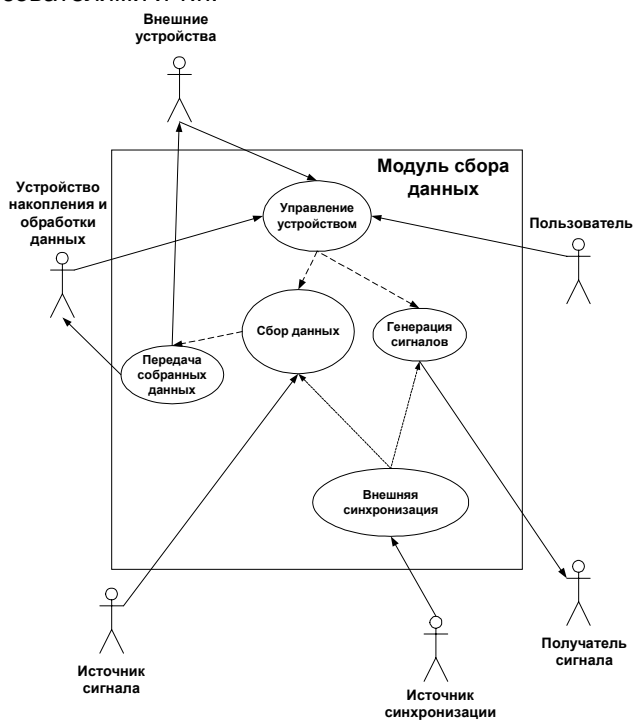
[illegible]

Внешние устройства

Модуль сбора данных

Устройство накопления и обработки данных

Управление устройством

Пользователь

Сбор данных

Генерация сигналов

Передача собранных данных

Внешняя синхронизация

Источник сигнала

Получатель сигнала

Источник синхронизации